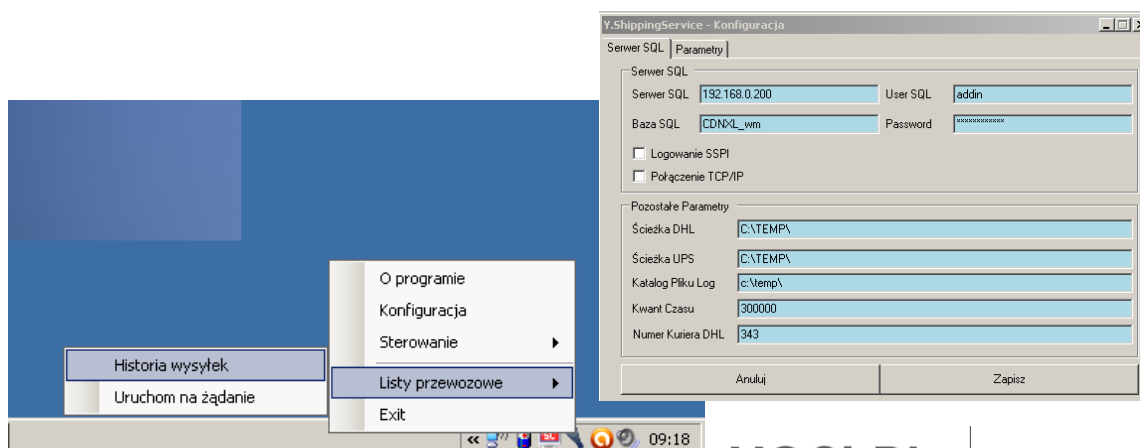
Y.ShippingService - Konfiguracja

Serwer SQL | Parametry

Serwer SQL
Serwer SQL 192.168.0.200
User SQL addin
Baza SQL CDNXL_wm
Password ***********
Logowanie SSPI
Połączenie TCP/IP

Pozostałe Parametry
Ścieżka DHL C:\TEMP\
Ścieżka UPS C:\TEMP\
Katalog Pliku Log c:\temp\
Kwant Czasu 300000
Numer Kuriera DHL 343

Anuluj
Zapisz

O programie
Konfiguracja
Sterowanie
Listy przewozowe
Exit

Historia wysyłek
Uruchom na żądanie

09:18